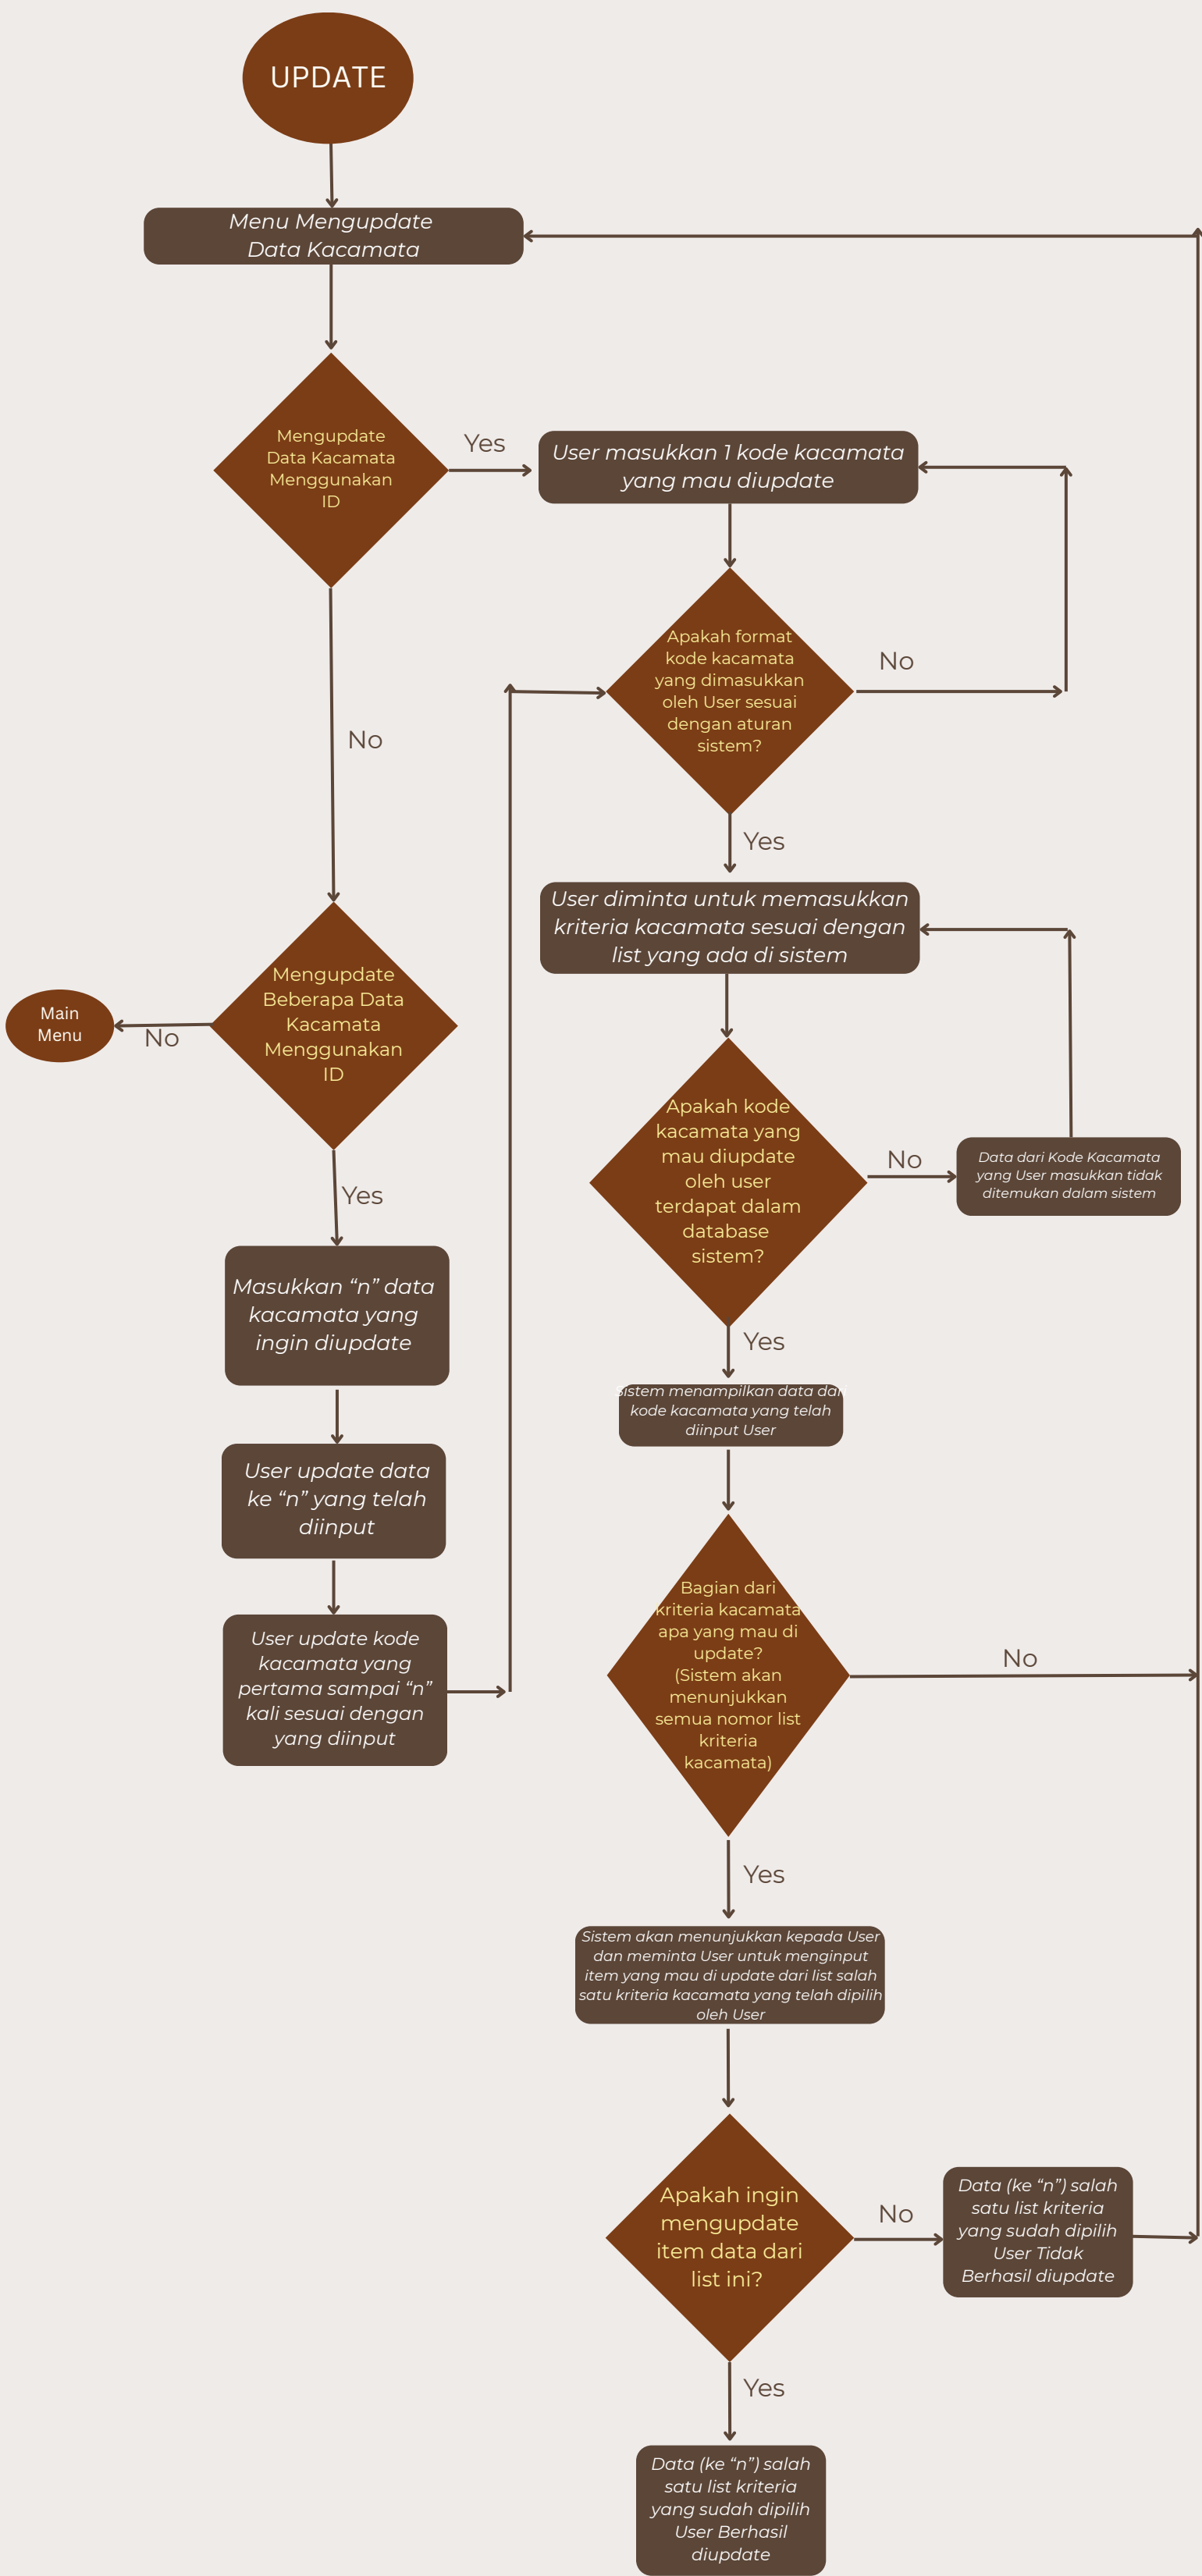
UPDATE

Menu Mengupdate Data Kacamata

Mengupdate Data Kacamata Menggunakan ID

Yes

User masukkan 1 kode kacamata yang mau diupdate

Apakah format kode kacamata yang dimasukkan oleh User sesuai dengan aturan sistem?

No

No

Yes

User diminta untuk memasukkan kriteria kacamata sesuai dengan list yang ada di sistem

Main Menu

No

Mengupdate Beberapa Data Kacamata Menggunakan ID

Apakah kode kacamata yang mau diupdate oleh user terdapat dalam database sistem?

No

Data dari Kode Kacamata yang User masukkan tidak ditemukan dalam sistem

Yes

Yes

Masukkan "n" data kacamata yang ingin diupdate

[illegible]istem menampilkan data da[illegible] kode kacamata yang telah diinput User

User update data ke "n" yang telah diinput

Bagian dari kriteria kacamata apa yang mau di update? (Sistem akan menunjukkan semua nomor list kriteria kacamata)

No

User update kode kacamata yang pertama sampai "n" kali sesuai dengan yang diinput

Yes

Sistem akan menunjukkan kepada User dan meminta User untuk menginput item yang mau di update dari list salah satu kriteria kacamata yang telah dipilih oleh User

Apakah ingin mengupdate item data dari list ini?

No

Data (ke "n") salah satu list kriteria yang sudah dipilih User Tidak Berhasil diupdate

Yes

Data (ke "n") salah satu list kriteria yang sudah dipilih User Berhasil diupdate